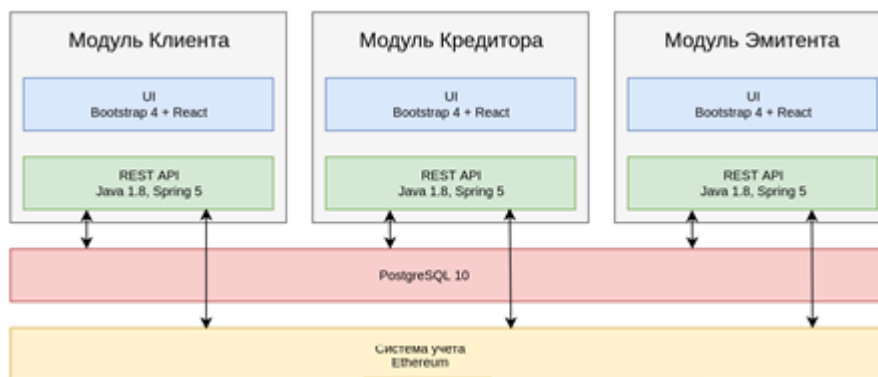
Модуль Клиента

UI
Bootstrap 4 + React

REST API
Java 1.8, Spring 5

Модуль Кредитора

UI
Bootstrap 4 + React

REST API
Java 1.8, Spring 5

Модуль Эмитента

UI
Bootstrap 4 + React

REST API
Java 1.8, Spring 5

PostgreSQL 10

Система учета
Ethereum